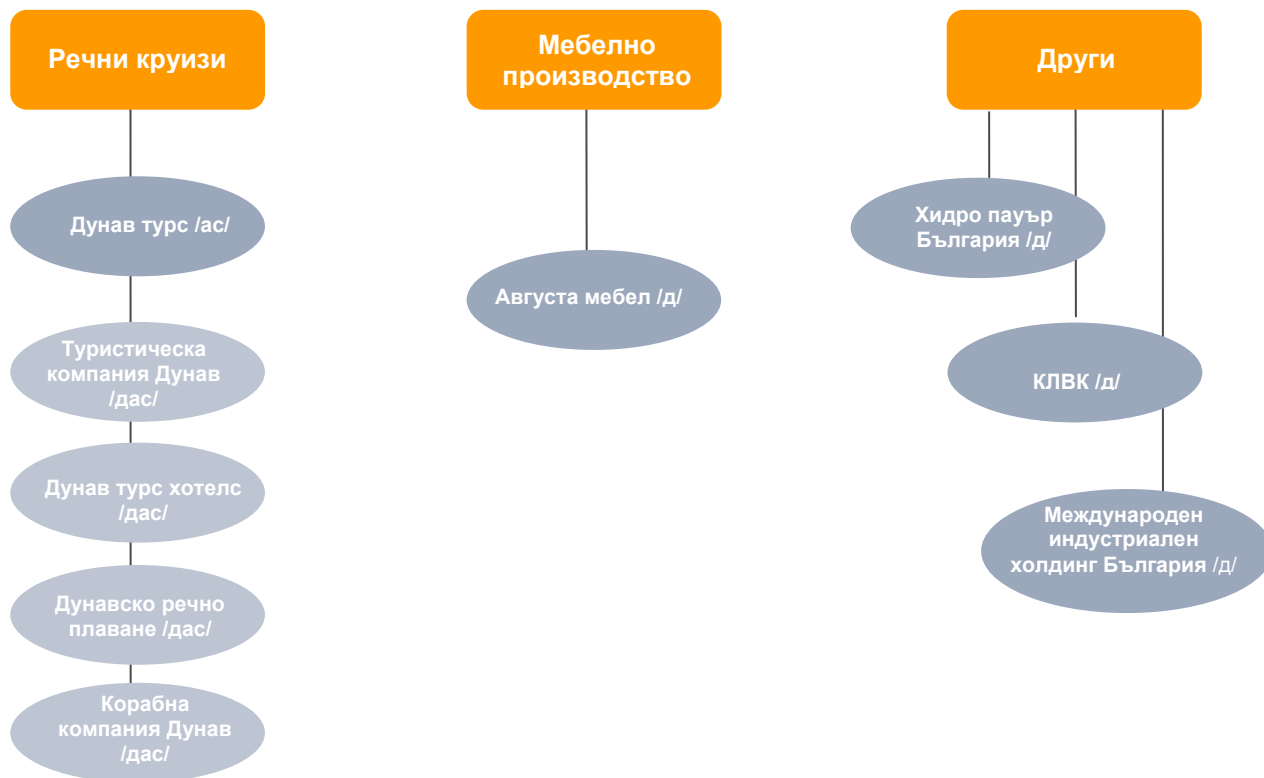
Речни круизи

Дунав турс /ас/

Туристическа компания Дунав /дас/

Дунав турс хотелс /дас/

Дунавско речно плаване /дас/

Корабна компания Дунав /дас/

Мебелно производство

Августа мебел /д/

Други

Хидро пауър България /д/

КЛВК /д/

Международен индустриален холдинг България /д/